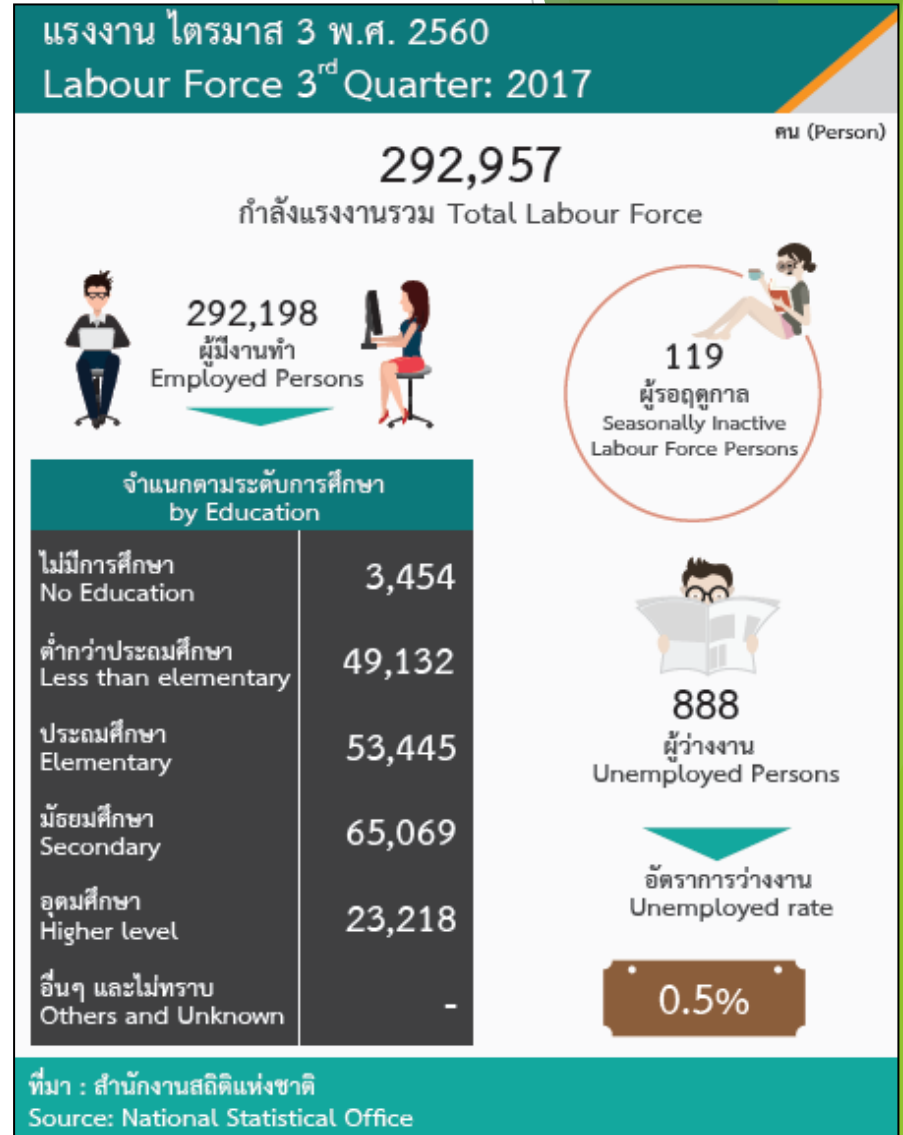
แรงงาน ไตรมาส 3 พ.ศ. 2560
Labour Force 3$^{rd}$ Quarter: 2017

คน (Person)

292,957
กำลังแรงงานรวม Total Labour Force

292,198
ผู้มีงานทำ
Employed Persons

119
ผู้รอฤดูกาล
Seasonally Inactive Labour Force Persons

| จำแนกตามระดับการศึกษา by Education | |
|---|---|
| ไม่มีการศึกษา No Education | 3,454 |
| ต่ำกว่าประถมศึกษา Less than elementary | 49,132 |
| ประถมศึกษา Elementary | 53,445 |
| มัธยมศึกษา Secondary | 65,069 |
| อุดมศึกษา Higher level | 23,218 |
| อื่นๆ และไม่ทราบ Others and Unknown | - |

888
ผู้ว่างงาน
Unemployed Persons

อัตราการว่างงาน
Unemployed rate

0.5%

ที่มา : สำนักงานสถิติแห่งชาติ
Source: National Statistical Office